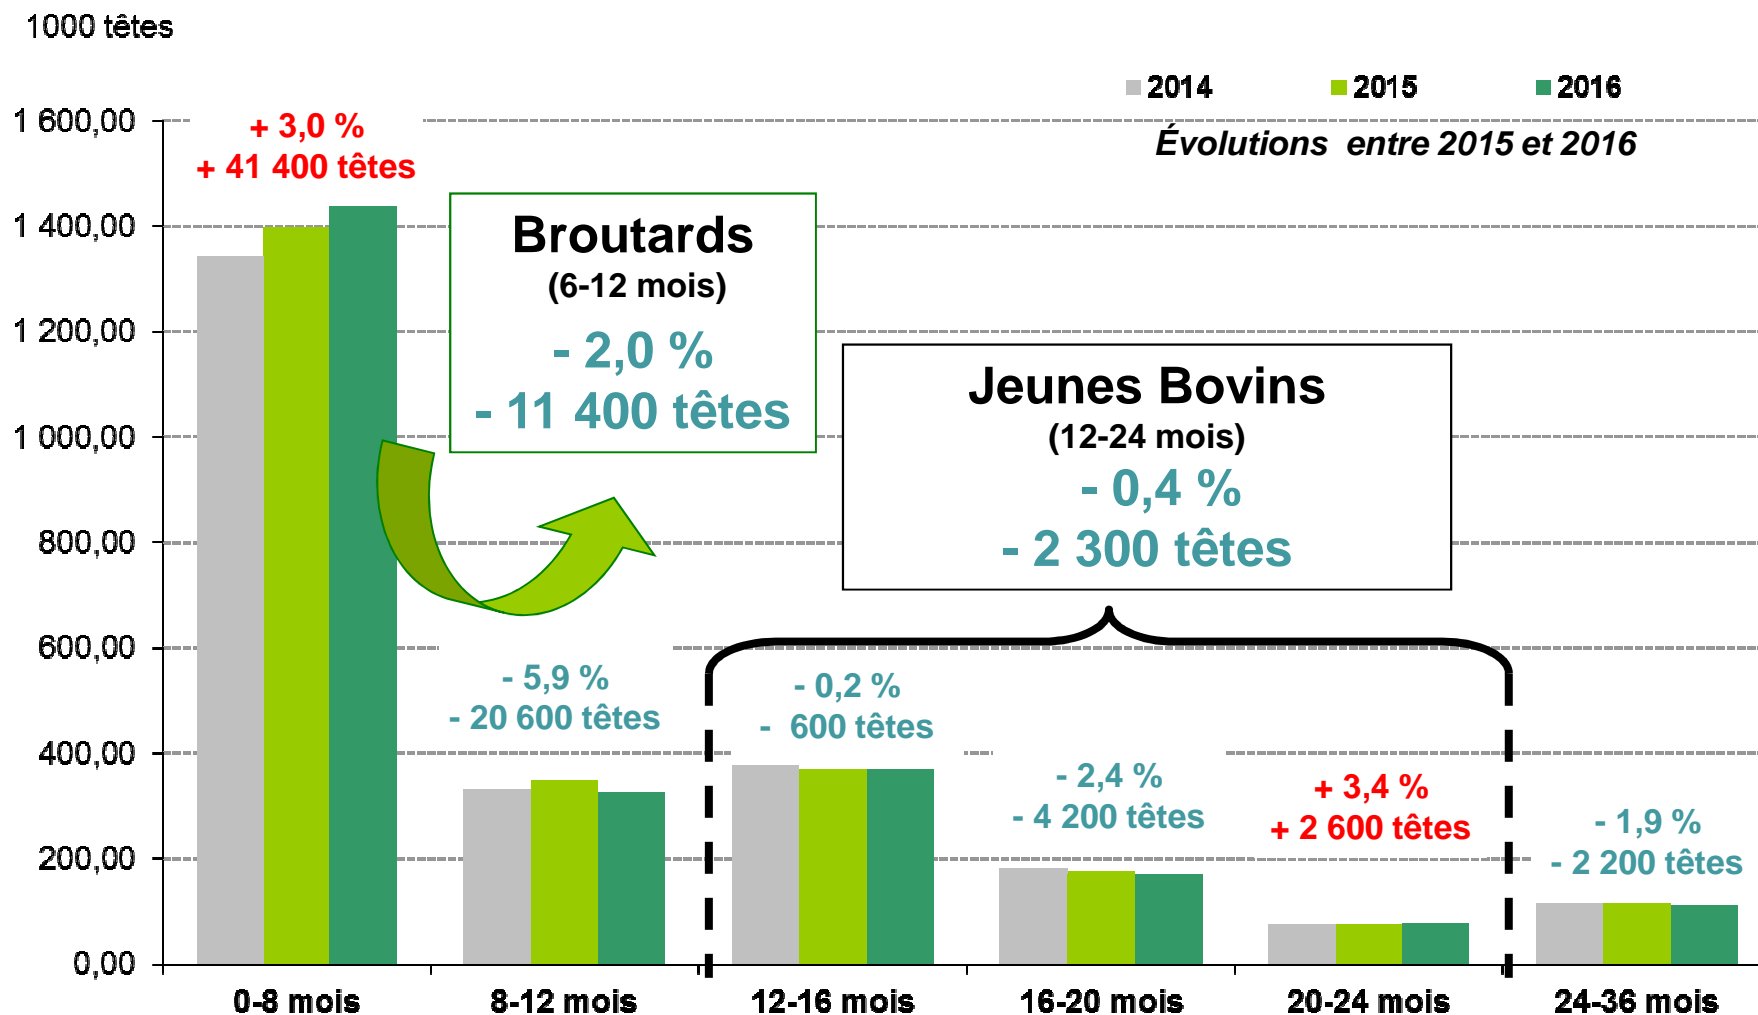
1000 têtes

2014 2015 2016

Évolutions entre 2015 et 2016

1 600,00
1 400,00
1 200,00
1 000,00
800,00
600,00
400,00
200,00
0,00

+ 3,0 %
+ 41 400 têtes

Broutards
(6-12 mois)
- 2,0 %
- 11 400 têtes

Jeunes Bovins
(12-24 mois)
- 0,4 %
- 2 300 têtes

- 5,9 %
- 20 600 têtes

- 0,2 %
- 600 têtes

- 2,4 %
- 4 200 têtes

+ 3,4 %
+ 2 600 têtes

- 1,9 %
- 2 200 têtes

0-8 mois
8-12 mois
12-16 mois
16-20 mois
20-24 mois
24-36 mois